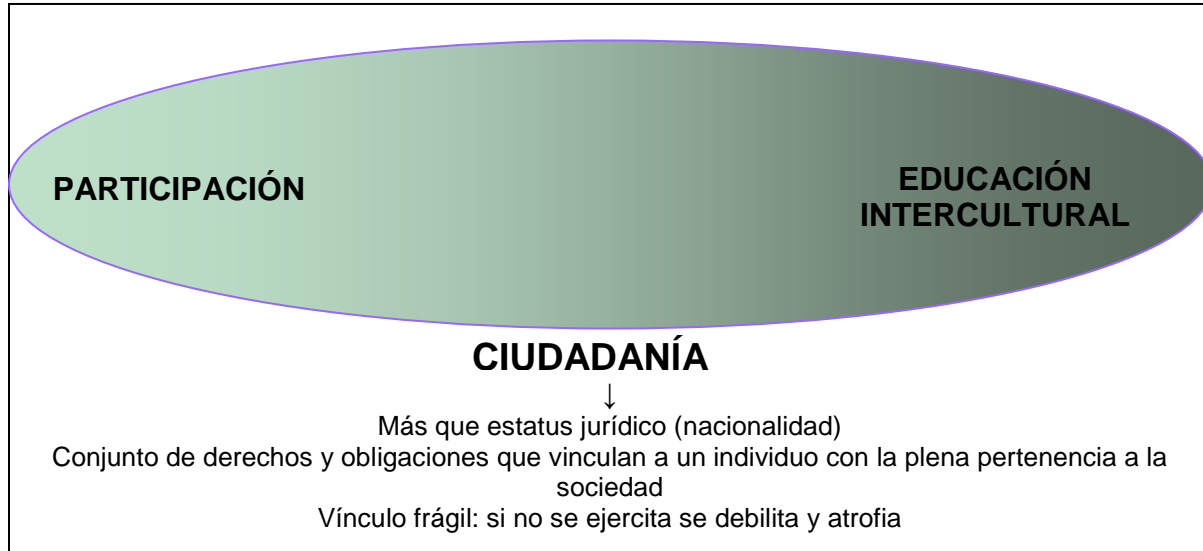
PARTICIPACIÓN

EDUCACIÓN INTERCULTURAL

CIUDADANÍA

↓

Más que estatus jurídico (nacionalidad)

Conjunto de derechos y obligaciones que vinculan a un individuo con la plena pertenencia a la sociedad

Vínculo frágil: si no se ejercita se debilita y atrofia